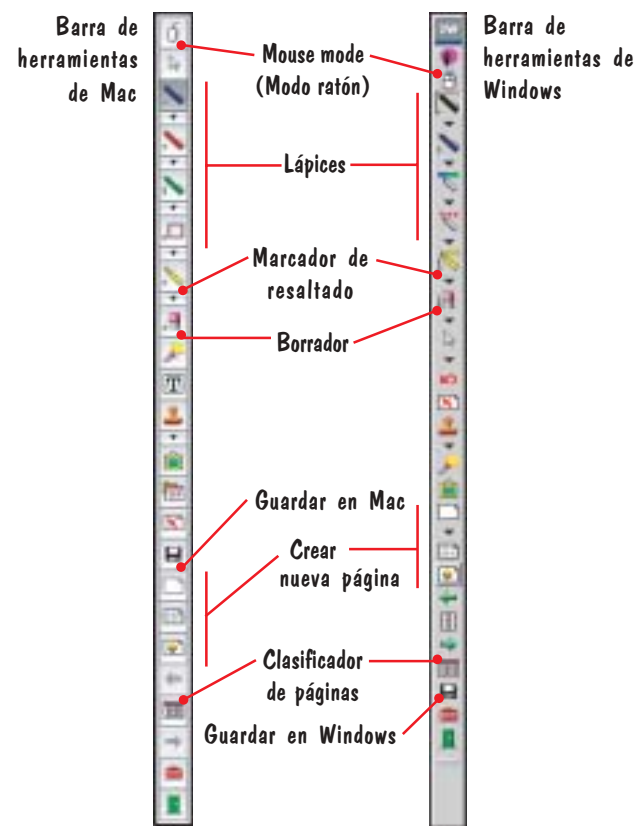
Barra de herramientas de Mac

Barra de herramientas de Windows

Mouse mode (Modo ratón)

Lápices

Marcador de resaltado

Borrador

Guardar en Mac

Crear nueva página

Clasificador de páginas

Guardar en Windows